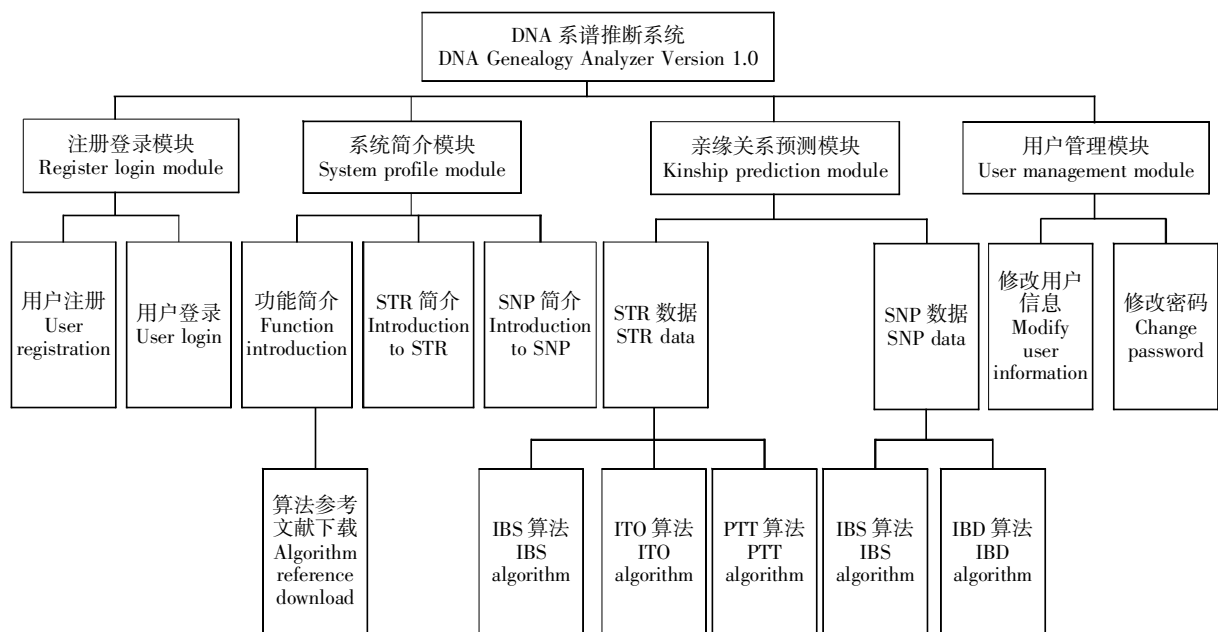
DNA 系谱推断系统
DNA Genealogy Analyzer Version 1.0

注册登录模块
Register login module

系统简介模块
System profile module

亲缘关系预测模块
Kinship prediction module

用户管理模块
User management module

用户注册
User registration

用户登录
User login

功能简介
Function introduction

STR 简介
Introduction to STR

SNP 简介
Introduction to SNP

STR 数据
STR data

SNP 数据
SNP data

修改用户信息
Modify user information

修改密码
Change password

算法参考文献下载
Algorithm reference download

IBS 算法
IBS algorithm

ITO 算法
ITO algorithm

PTT 算法
PTT algorithm

IBS 算法
IBS algorithm

IBD 算法
IBD algorithm